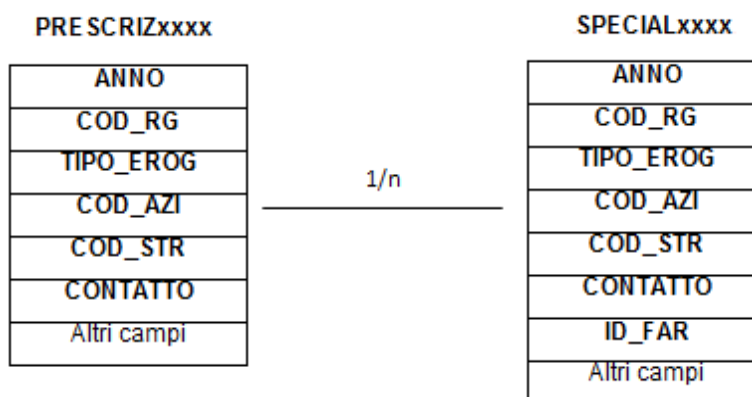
PRESCRIZxxxx

| ANNO |
|---|
| COD_RG |
| TIPO_EROG |
| COD_AZI |
| COD_STR |
| CONTATTO |
| Altri campi |

1/n

SPECIALxxxx

| ANNO |
|---|
| COD_RG |
| TIPO_EROG |
| COD_AZI |
| COD_STR |
| CONTATTO |
| ID_FAR |
| Altri campi |